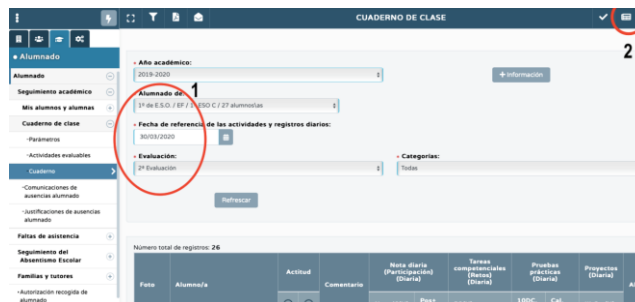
CUADERNO DE CLASE

2

Alumnado

Alumnado
Seguimiento académico
Mis alumnos y alumnas
Cuaderno de clase
-Parámetros
-Actividades evaluables
-Cuaderno
-Comunicaciones de ausencias alumnado
-Justificaciones de ausencias alumnado
Faltas de asistencia
Seguimiento del Absentismo Escolar
Familias y tutores
-Autorización recogida de alumnado

• Año académico:
2019-2020

+ Información

1

Alumnado de:
1º de E.S.O. / EF / 1º ESO C / 27 alumno/as

• Fecha de referencia de las actividades y registros diarios:
30/03/2020

• Evaluación:
2ª Evaluación

• Categorías:
Todas

Refrescar

Número total de registros: 26

| Foto | Alumno/a | Actitud | Comentario | Nota diaria (Participación) (Diaria) | Tareas competenciales (Retos) (Diaria) | Pruebas prácticas (Diaria) | Proyectos (Diaria) |
|---|---|---|---|---|---|---|---|
| | | | | Post | | 100C Cal | |